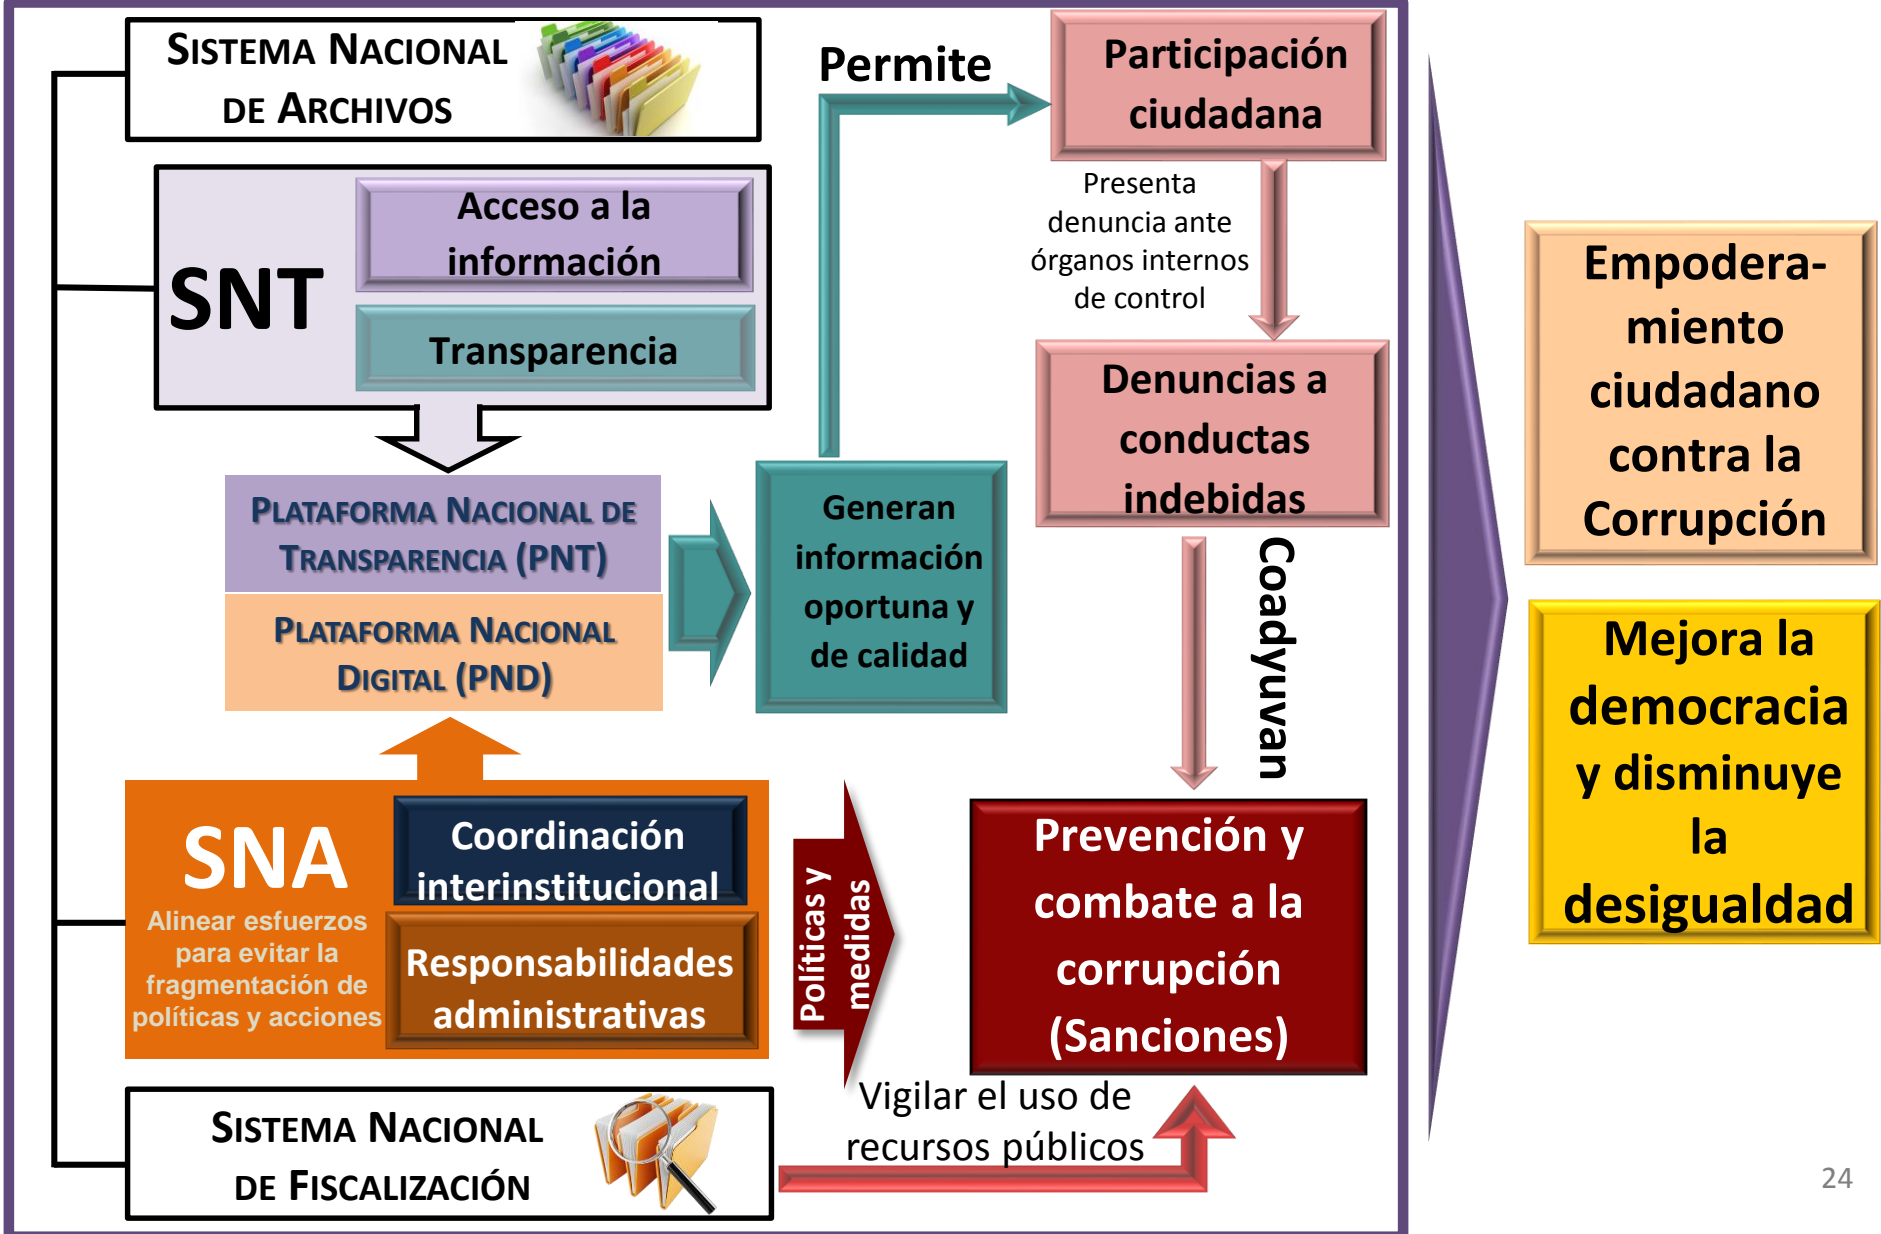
SISTEMA NACIONAL DE ARCHIVOS

SNT

Acceso a la información

Transparencia

PLATAFORMA NACIONAL DE TRANSPARENCIA (PNT)

PLATAFORMA NACIONAL DIGITAL (PND)

Generan información oportuna y de calidad

Permite

Participación ciudadana

Presenta denuncia ante órganos internos de control

Denuncias a conductas indebidas

Coadyuvan

SNA

Alinear esfuerzos para evitar la fragmentación de políticas y acciones

Coordinación interinstitucional

Responsabilidades administrativas

Políticas y medidas

Prevención y combate a la corrupción (Sanciones)

Vigilar el uso de recursos públicos

SISTEMA NACIONAL DE FISCALIZACIÓN

Empodera-miento ciudadano contra la Corrupción

Mejora la democracia y disminuye la desigualdad

24